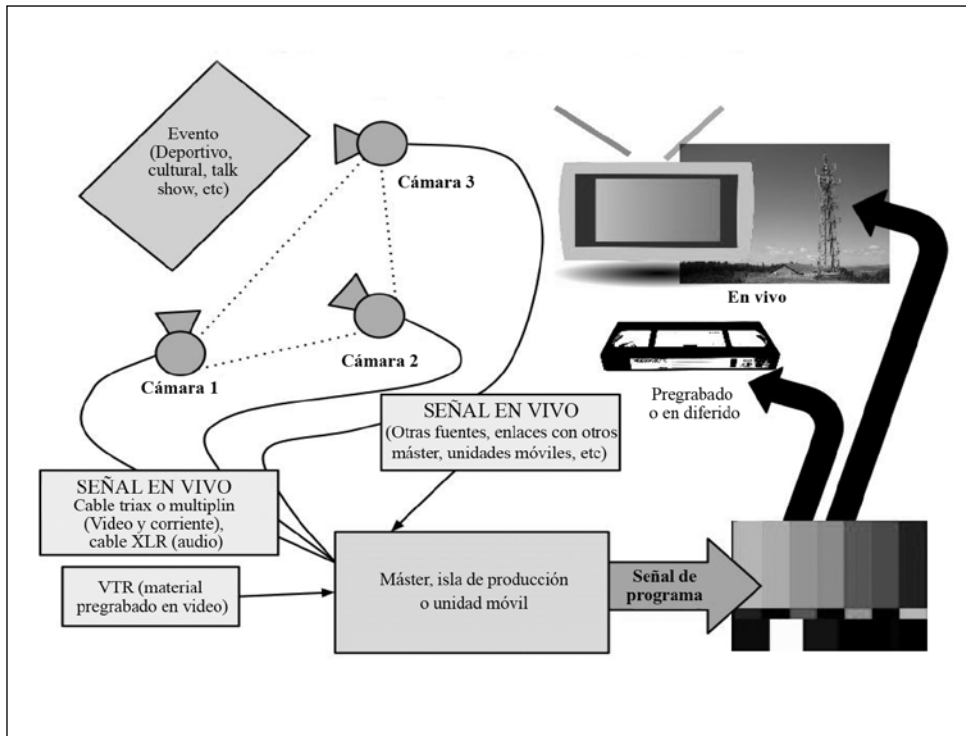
Evento (Deportivo, cultural, talk show, etc)

Cámara 3

Cámara 2

Cámara 1

En vivo

Pregrabado o en diferido

SEÑAL EN VIVO
(Otras fuentes, enlaces con otros máster, unidades móviles, etc)

SEÑAL EN VIVO
Cable triax o multiplin (Video y corriente), cable XLR (audio)

VTR (material pregrabado en video)

Máster, isla de producción o unidad móvil

Señal de programa